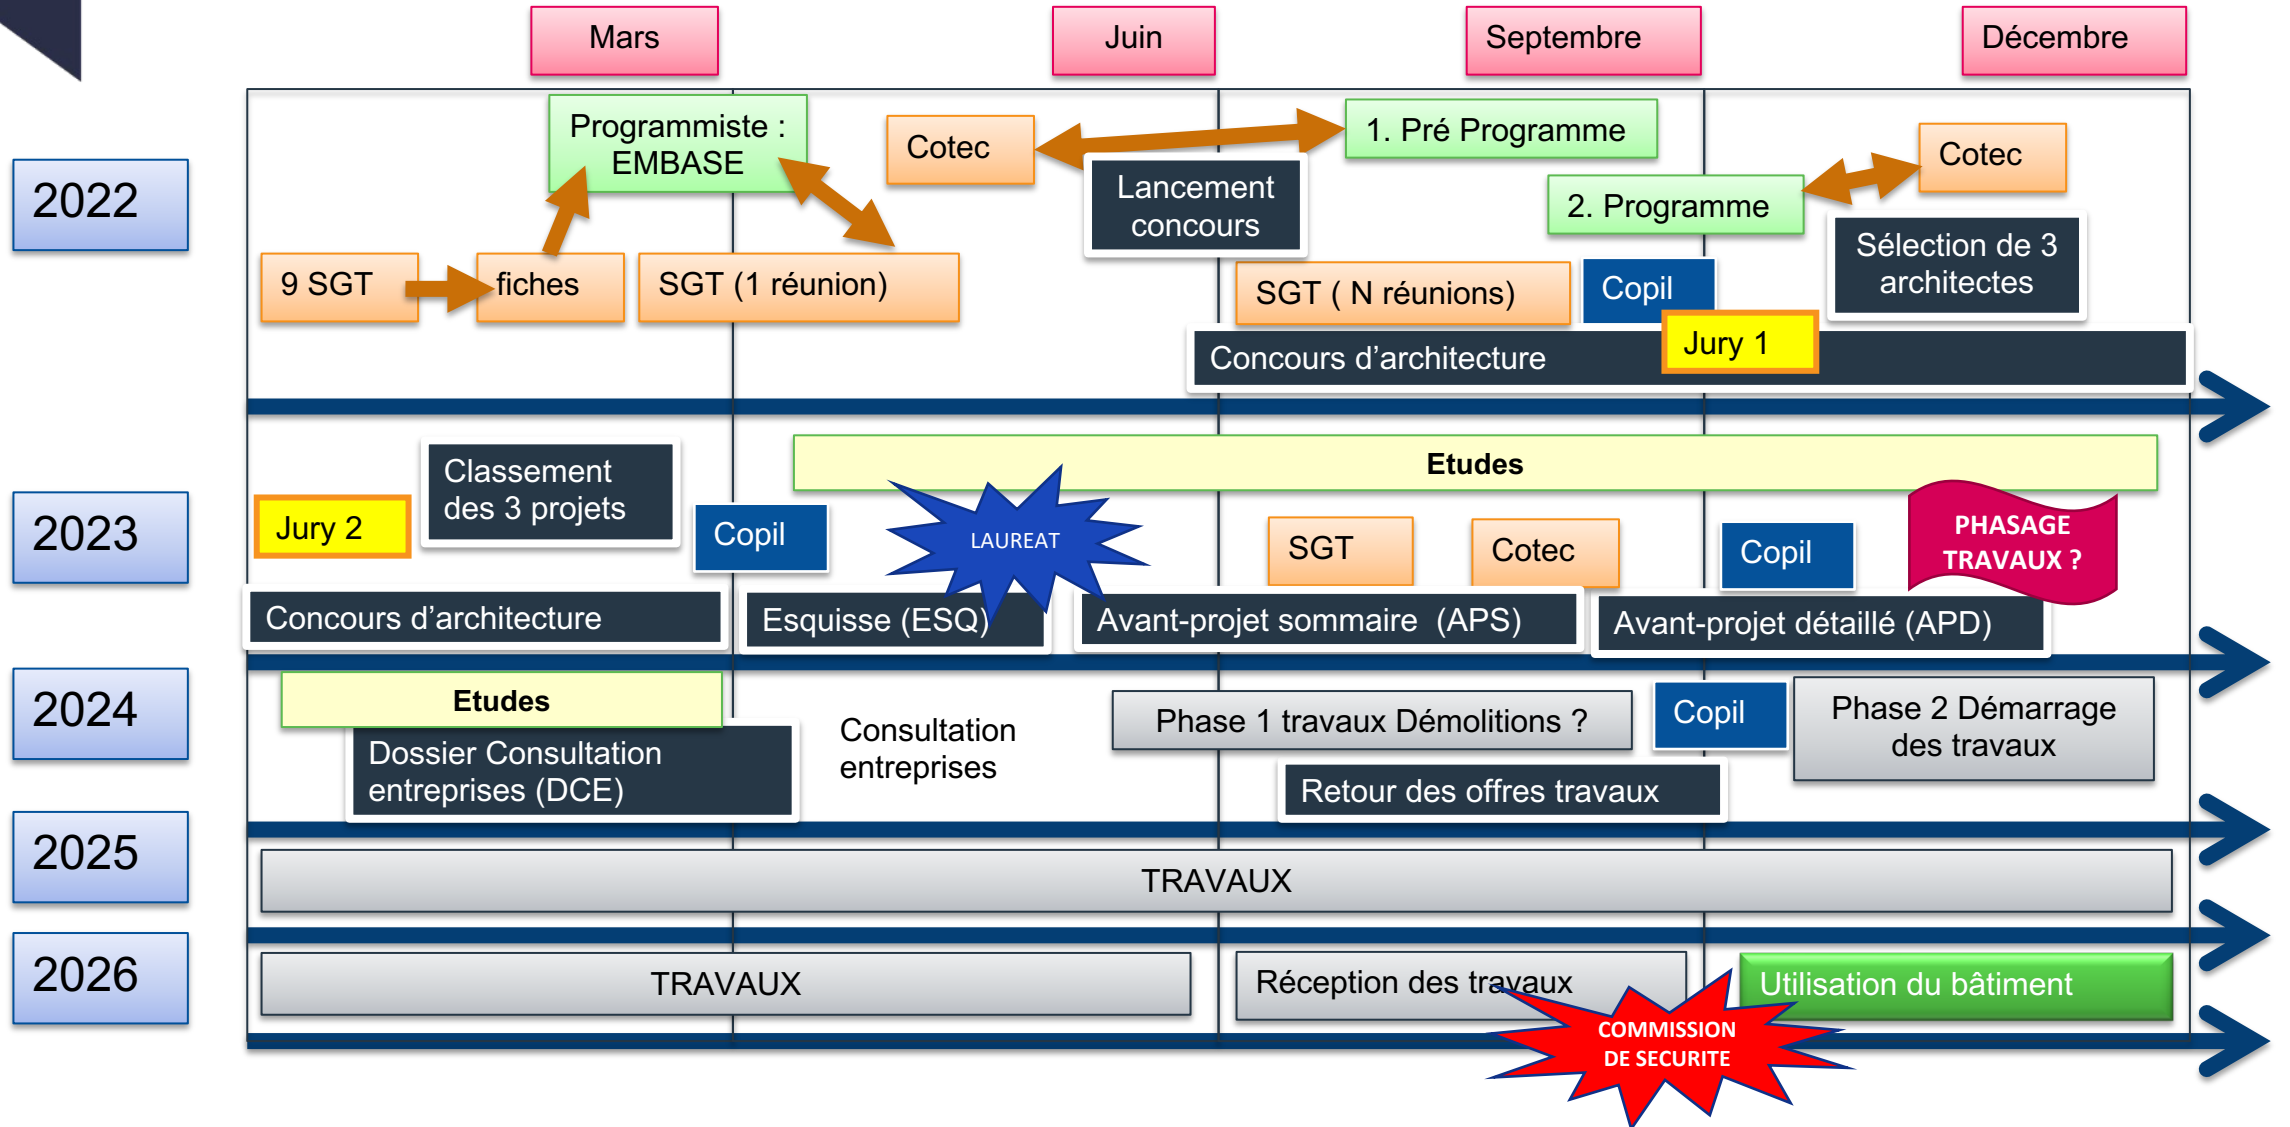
Mars

Juin

Septembre

Décembre

2022

Programmiste : EMBASE

Cotec

1. Pré Programme

Lancement concours

2. Programme

Cotec

Sélection de 3 architectes

9 SGT

fiches

SGT (1 réunion)

SGT ( N réunions)

Copil

Jury 1

Concours d'architecture

2023

Etudes

Classement des 3 projets

Jury 2

Copil

LAUREAT

SGT

Cotec

Copil

PHASAGE TRAVAUX ?

Concours d'architecture

Esquisse (ESQ)

Avant-projet sommaire (APS)

Avant-projet détaillé (APD)

2024

Etudes

Dossier Consultation entreprises (DCE)

Consultation entreprises

Phase 1 travaux Démolitions ?

Copil

Phase 2 Démarrage des travaux

Retour des offres travaux

2025

TRAVAUX

2026

TRAVAUX

Réception des travaux

Utilisation du bâtiment

COMMISSION DE SECURITE